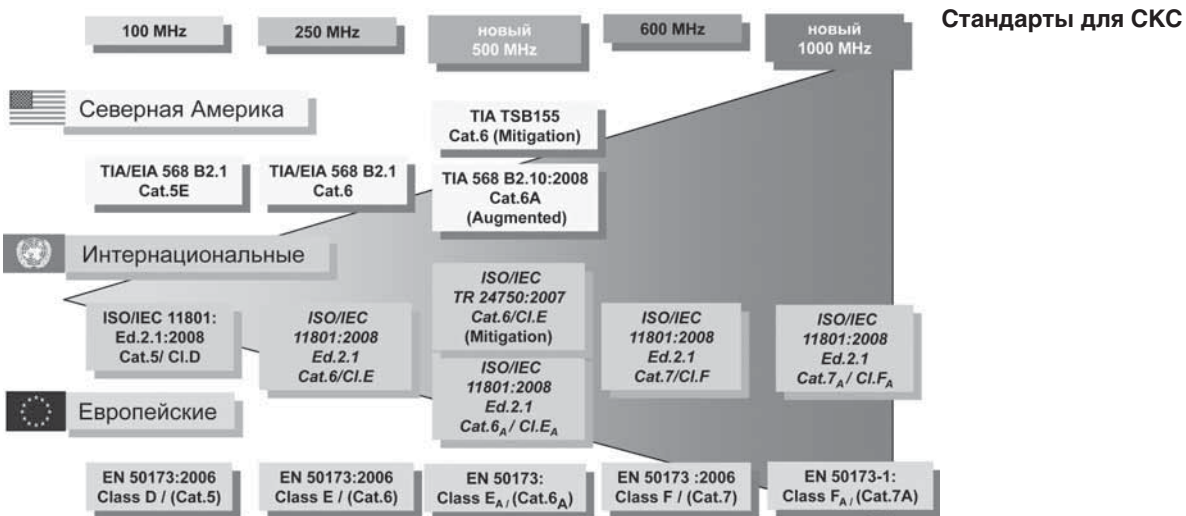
100 MHz

250 MHz

новый
500 MHz

600 MHz

новый
1000 MHz

Стандарты для СКС

Северная Америка

TIA TSB155
Cat.6 (Mitigation)

TIA/EIA 568 B2.1
Cat.5E

TIA/EIA 568 B2.1
Cat.6

TIA 568 B2.10:2008
Cat.6A
(Augmented)

Интернациональные

ISO/IEC 11801:
Ed.2.1:2008
Cat.5/ Cl.D

ISO/IEC
11801:2008
Ed.2.1
Cat.6/Cl.E

ISO/IEC
TR 24750:2007
Cat.6/Cl.E
(Mitigation)

ISO/IEC
11801:2008
Ed.2.1
$Cat.6_A$ / $Cl.E_A$

ISO/IEC
11801:2008
Ed.2.1
Cat.7/Cl.F

ISO/IEC
11801:2008
Ed.2.1
$Cat.7_A$ / $Cl.F_A$

Европейские

EN 50173:2006
Class D / (Cat.5)

EN 50173:2006
Class E / (Cat.6)

EN 50173:
Class $E_A$ / $(Cat.6_A)$

EN 50173 :2006
Class F / (Cat.7)

EN 50173-1:
Class $F_A$ / (Cat.7A)